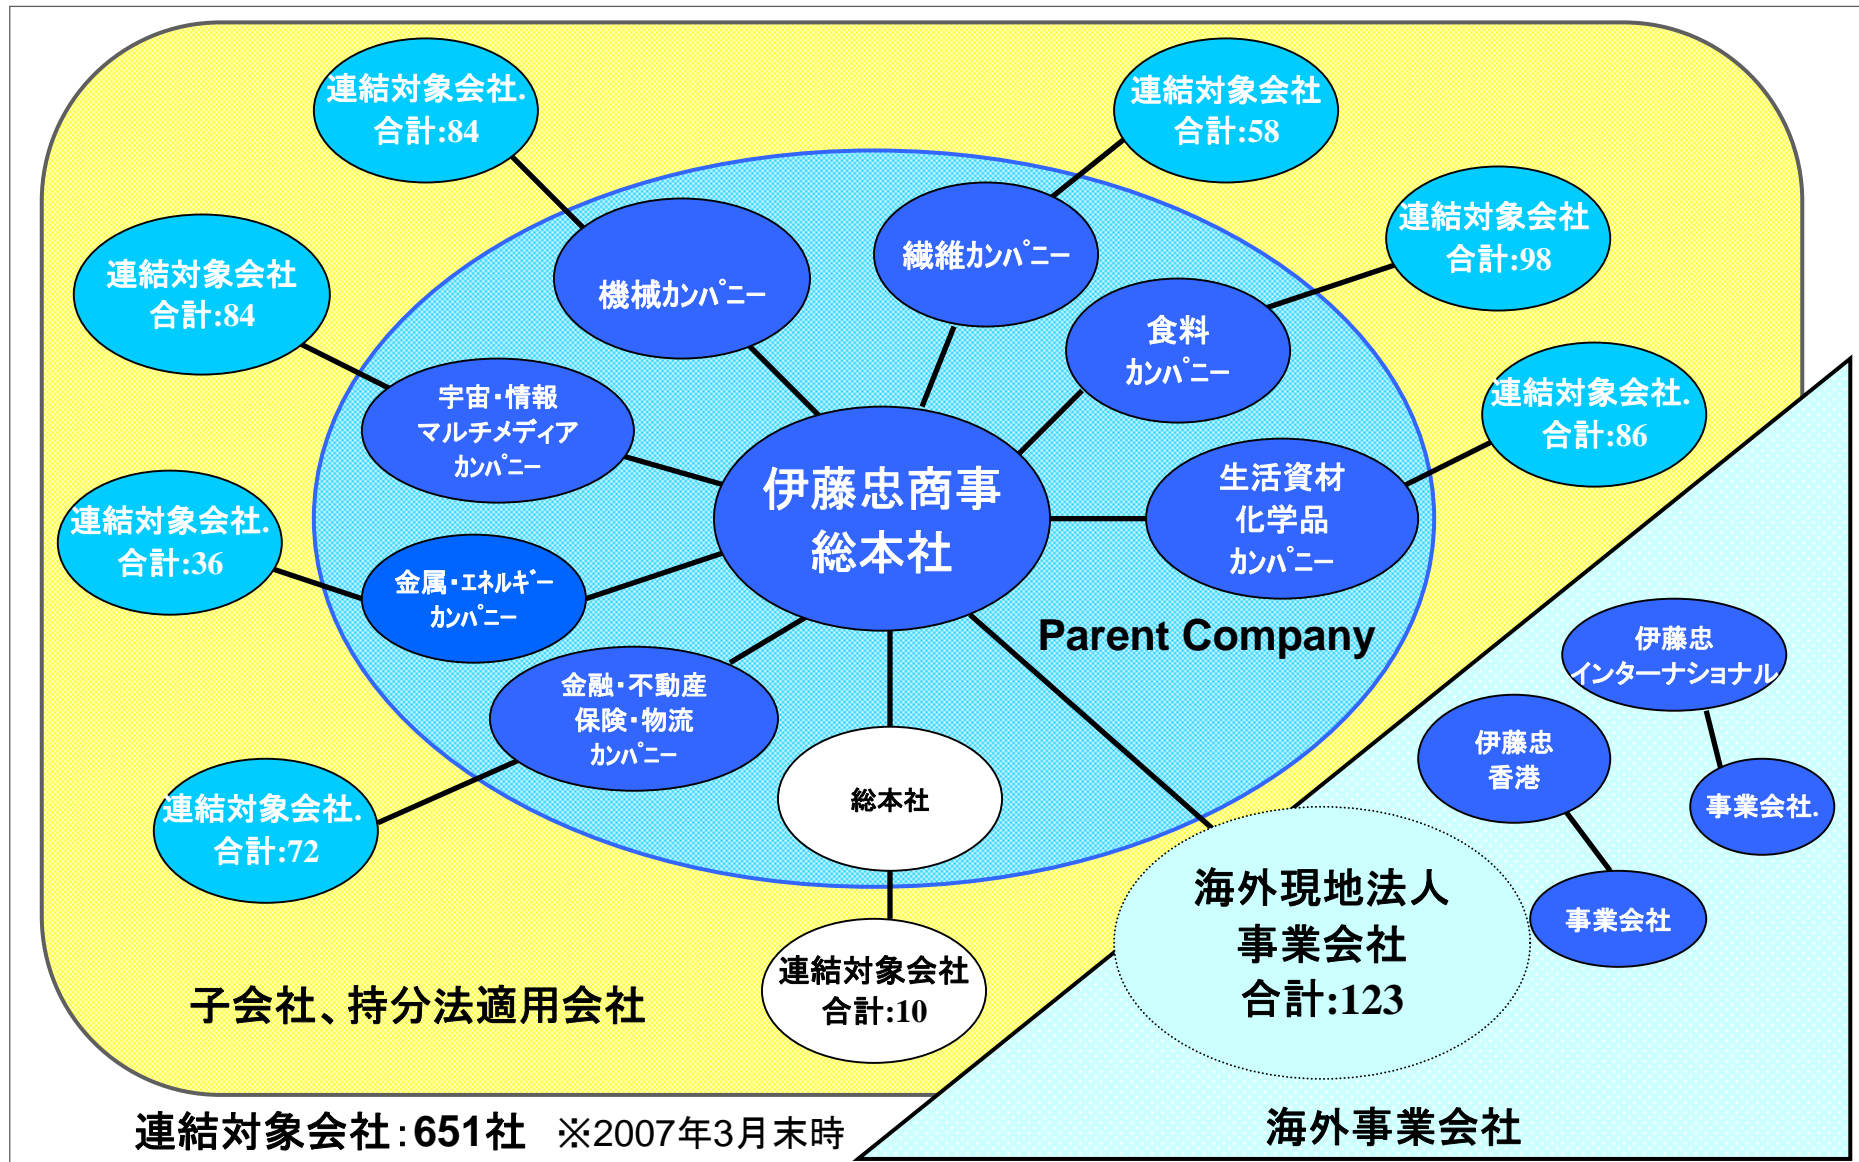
連結対象会社.
合計:84

連結対象会社
合計:58

連結対象会社
合計:98

連結対象会社
合計:84

機械カンパニー

繊維カンパニー

食料
カンパニー

連結対象会社.
合計:86

宇宙・情報
マルチメディア
カンパニー

連結対象会社.
合計:36

伊藤忠商事
総本社

生活資材
化学品
カンパニー

金属・エネルギー
カンパニー

Parent Company

伊藤忠
インターナショナル

金融・不動産
保険・物流
カンパニー

伊藤忠
香港

連結対象会社.
合計:72

総本社

事業会社.

海外現地法人
事業会社
合計:123

事業会社

連結対象会社
合計:10

子会社、持分法適用会社

連結対象会社:651社 ※2007年3月末時

海外事業会社